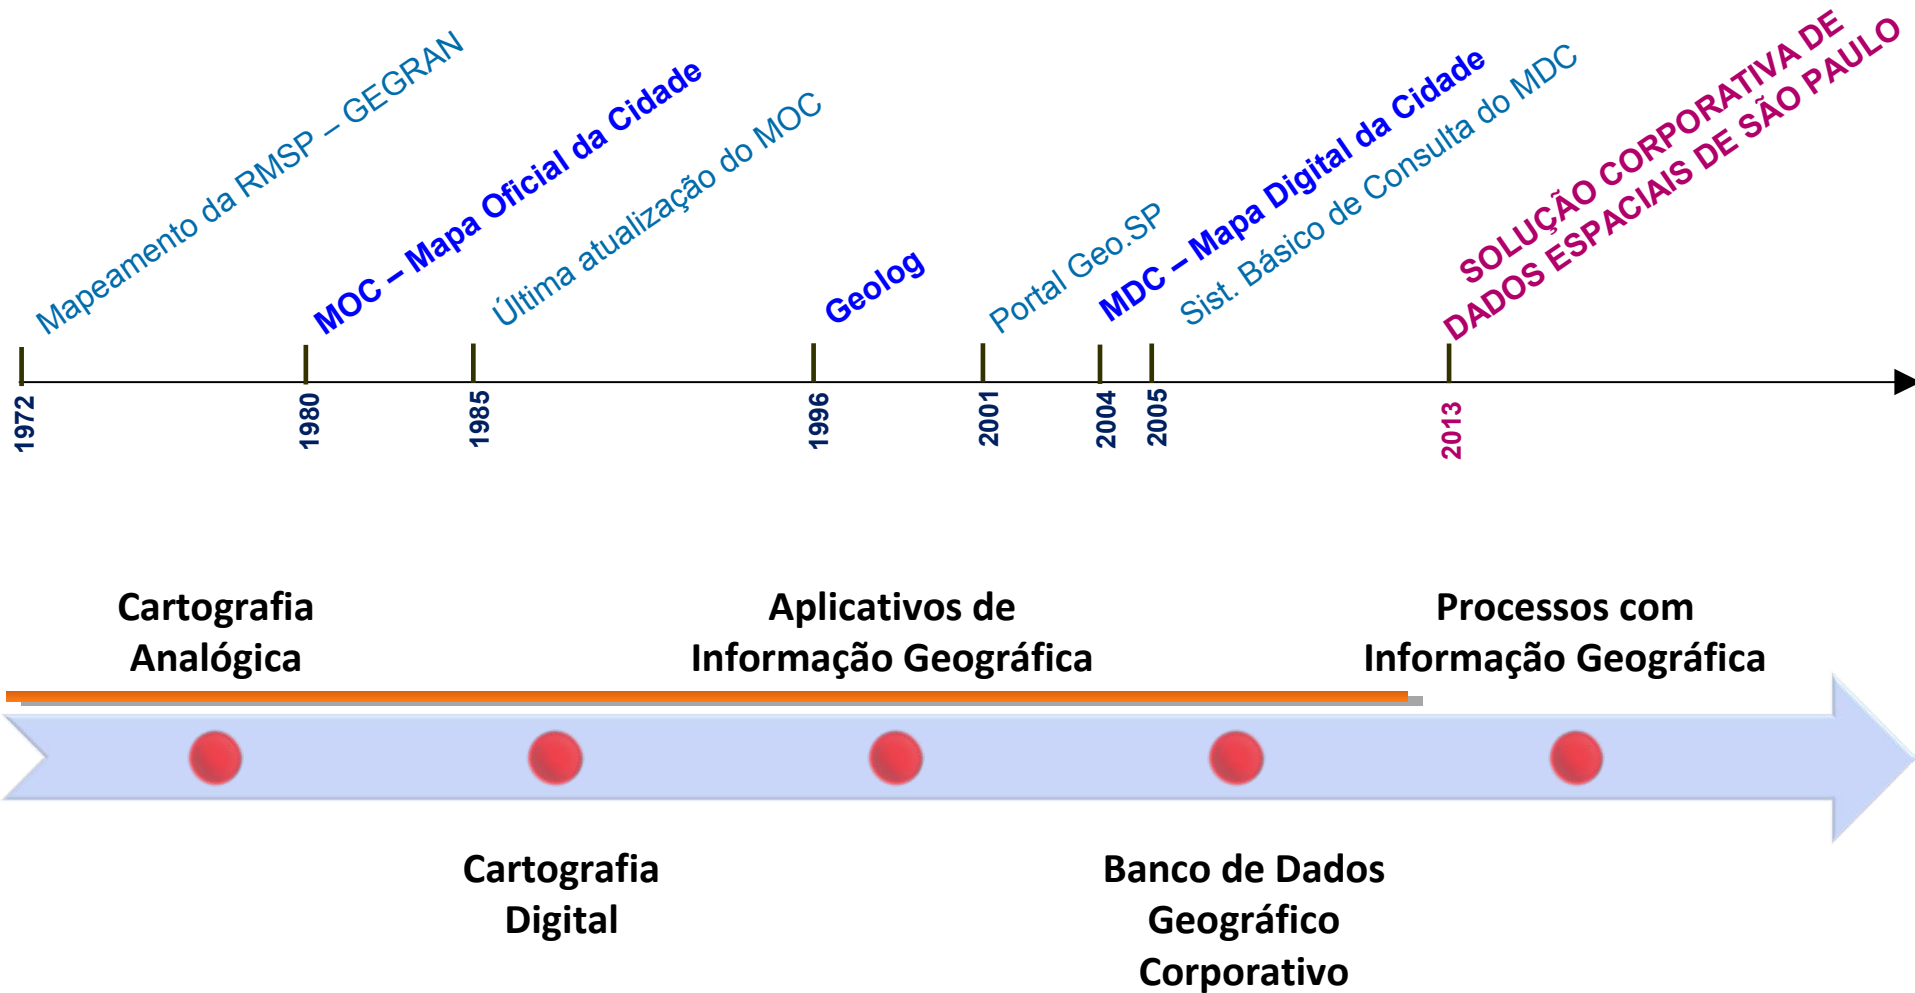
Mapeamento da RMSP – GEGRAN

MOC – Mapa Oficial da Cidade

Última atualização do MOC

Geolog

Portal Geo.SP

MDC – Mapa Digital da Cidade

Sist. Básico de Consulta do MDC

SOLUÇÃO CORPORATIVA DE DADOS ESPACIAIS DE SÃO PAULO

1972

1980

1985

1996

2001

2004

2005

2013

Cartografia Analógica

Aplicativos de Informação Geográfica

Processos com Informação Geográfica

Cartografia Digital

Banco de Dados Geográfico Corporativo